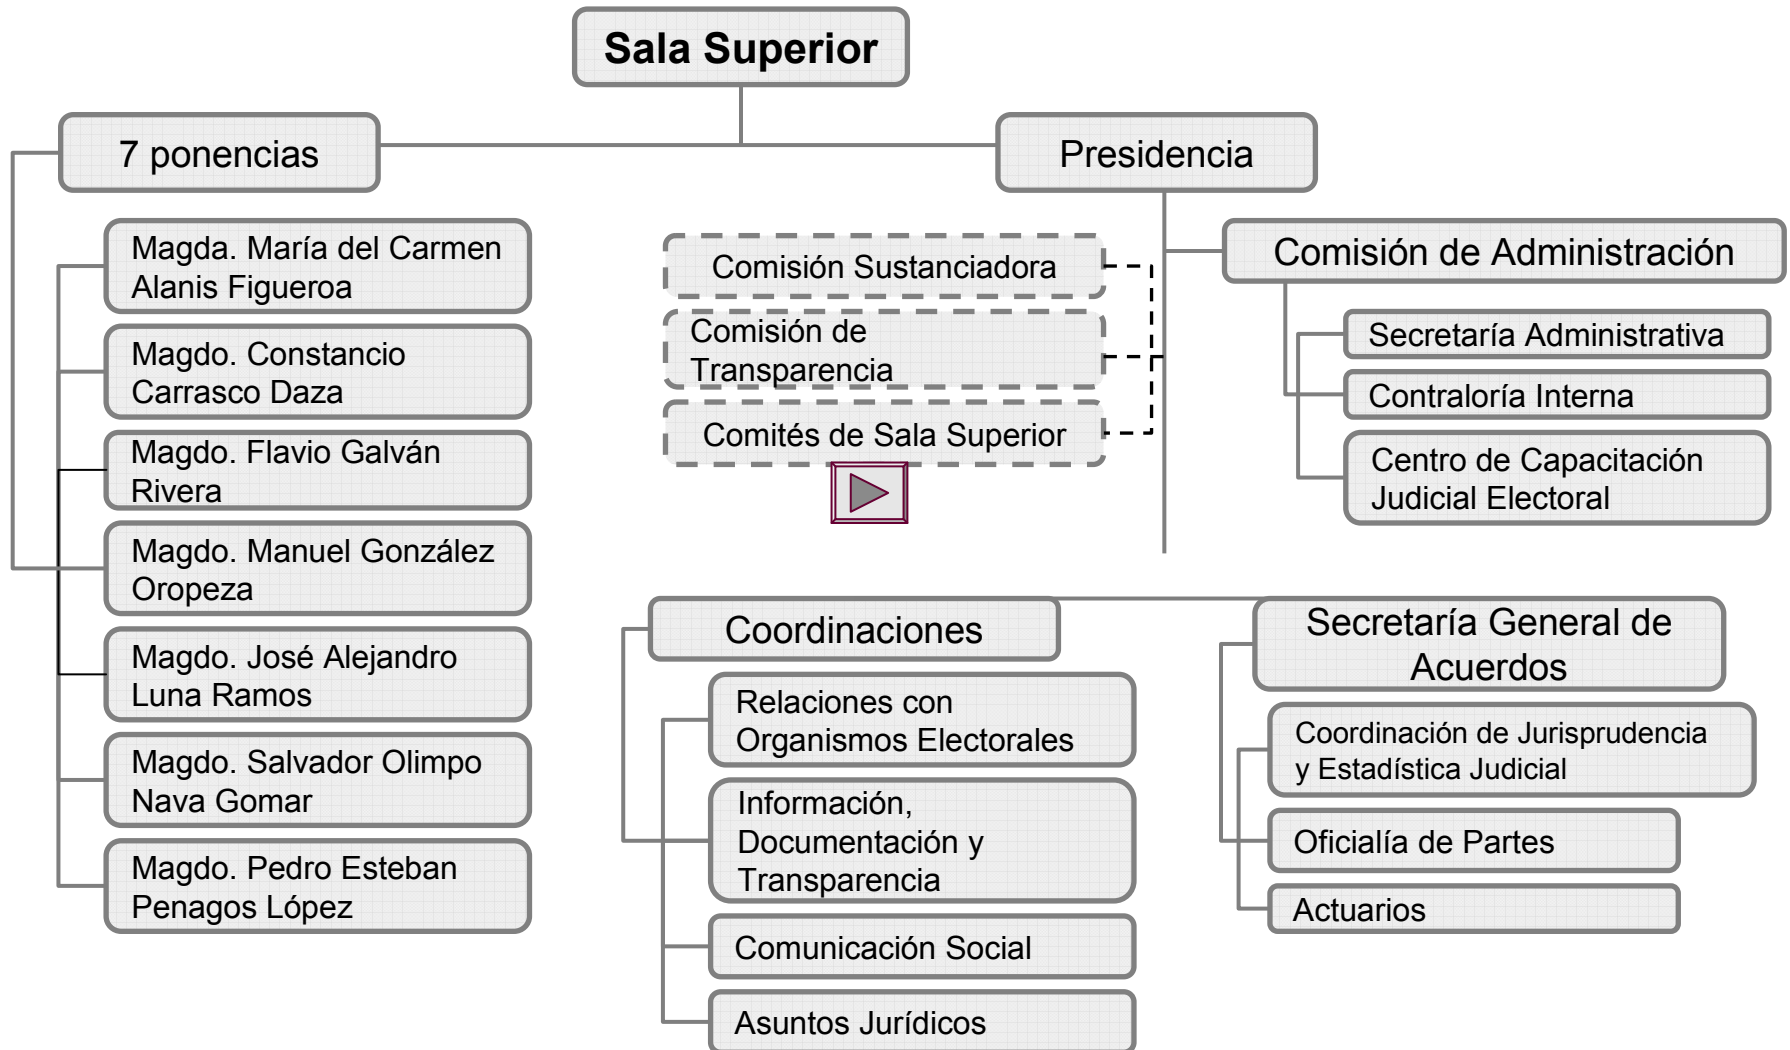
Sala Superior

7 ponencias

Magda. María del Carmen Alanis Figueroa

Magdo. Constancio Carrasco Daza

Magdo. Flavio Galván Rivera

Magdo. Manuel González Oropeza

Magdo. José Alejandro Luna Ramos

Magdo. Salvador Olimpo Nava Gomar

Magdo. Pedro Esteban Penagos López

Presidencia

Comisión Sustanciadora

Comisión de Transparencia

Comités de Sala Superior

Comisión de Administración

Secretaría Administrativa

Contraloría Interna

Centro de Capacitación Judicial Electoral

Coordinaciones

Relaciones con Organismos Electorales

Información, Documentación y Transparencia

Comunicación Social

Asuntos Jurídicos

Secretaría General de Acuerdos

Coordinación de Jurisprudencia y Estadística Judicial

Oficialía de Partes

Actuarios